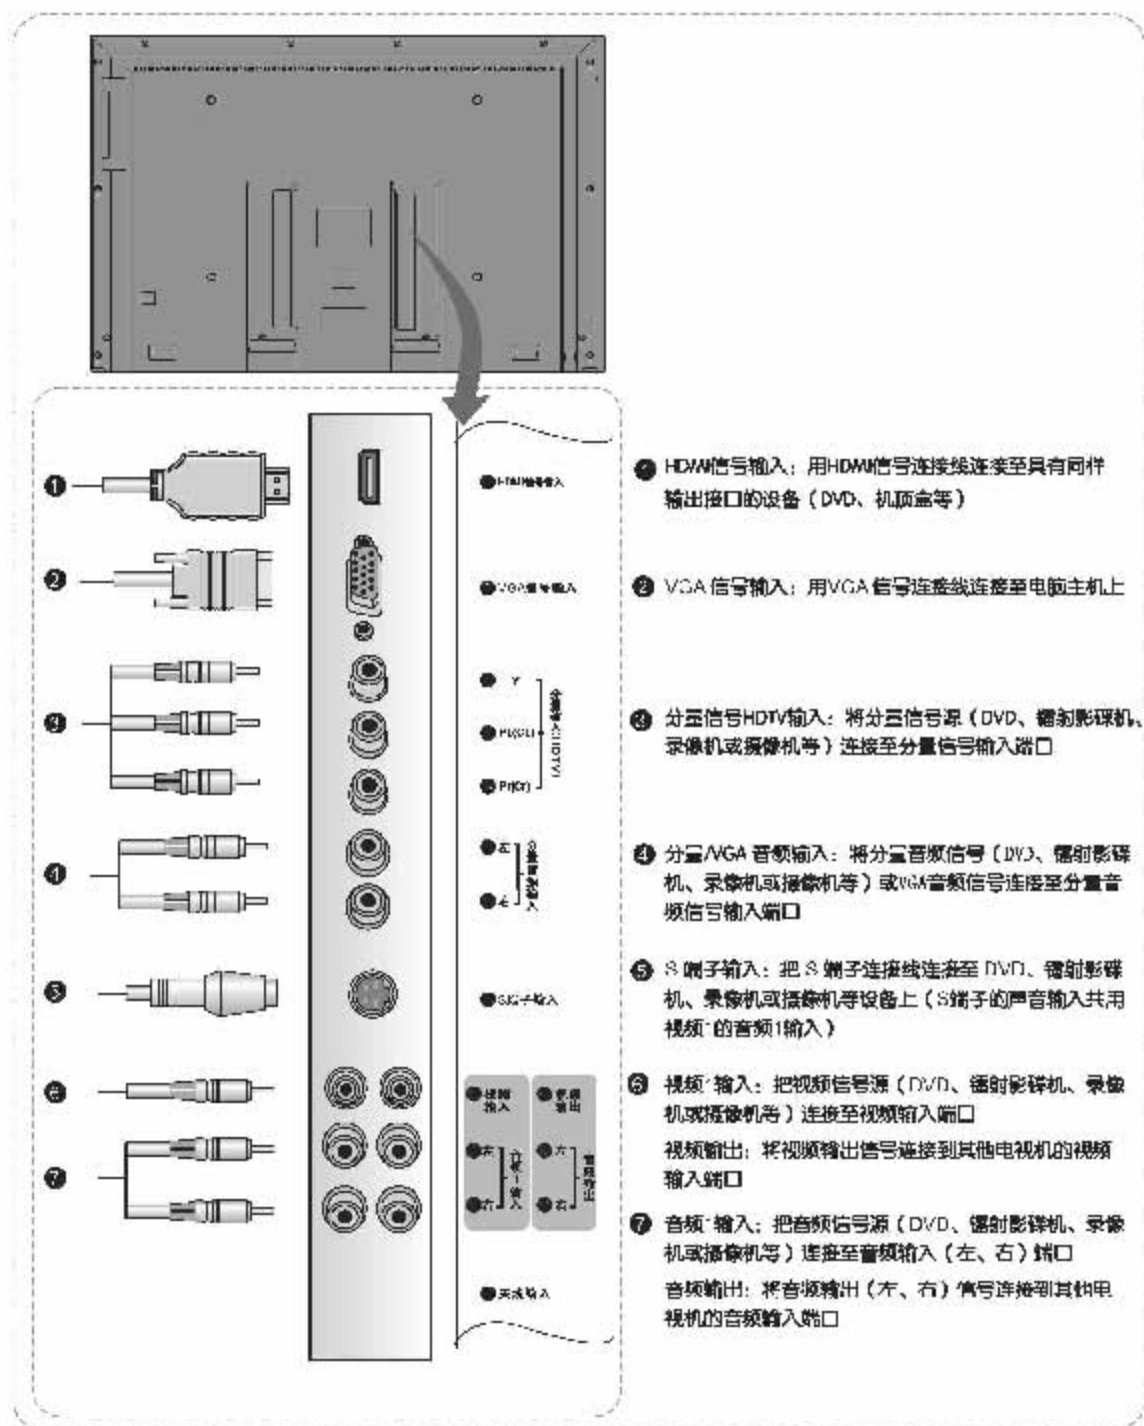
❶ HDMI信号输入：用HDMI信号连接线连接至具有同样输出接口的设备（DVD、机顶盒等）

❷ VGA 信号输入：用VGA 信号连接线连接至电脑主机上

❸ 分量信号HDTV输入：将分量信号源（DVD、镭射影碟机、录像机或摄像机等）连接至分量信号输入端口

❹ 分量/VGA 音频输入：将分量音频信号（DVD、镭射影碟机、录像机或摄像机等）或VGA音频信号连接至分量音频信号输入端口

❺ S 端子输入：把 S 端子连接线连接至 DVD、镭射影碟机、录像机或摄像机等设备上（S端子的声音输入共用视频1的音频1输入）

❻ 视频1输入：把视频信号源（DVD、镭射影碟机、录像机或摄像机等）连接至视频输入端口
视频输出：将视频输出信号连接到其他电视机的视频输入端口

❼ 音频1输入：把音频信号源（DVD、镭射影碟机、录像机或摄像机等）连接至音频输入（左、右）端口
音频输出：将音频输出（左、右）信号连接到其他电视机的音频输入端口

HDMI信号输入
VGA信号输入
Y
Pb(Cb)
Pr(Cr)
分量输入(HDTV)
左
右
分量音频输入
S端子输入
视频输入
视频输出
左
右
音频1输入
左
右
音频输出
天线输入